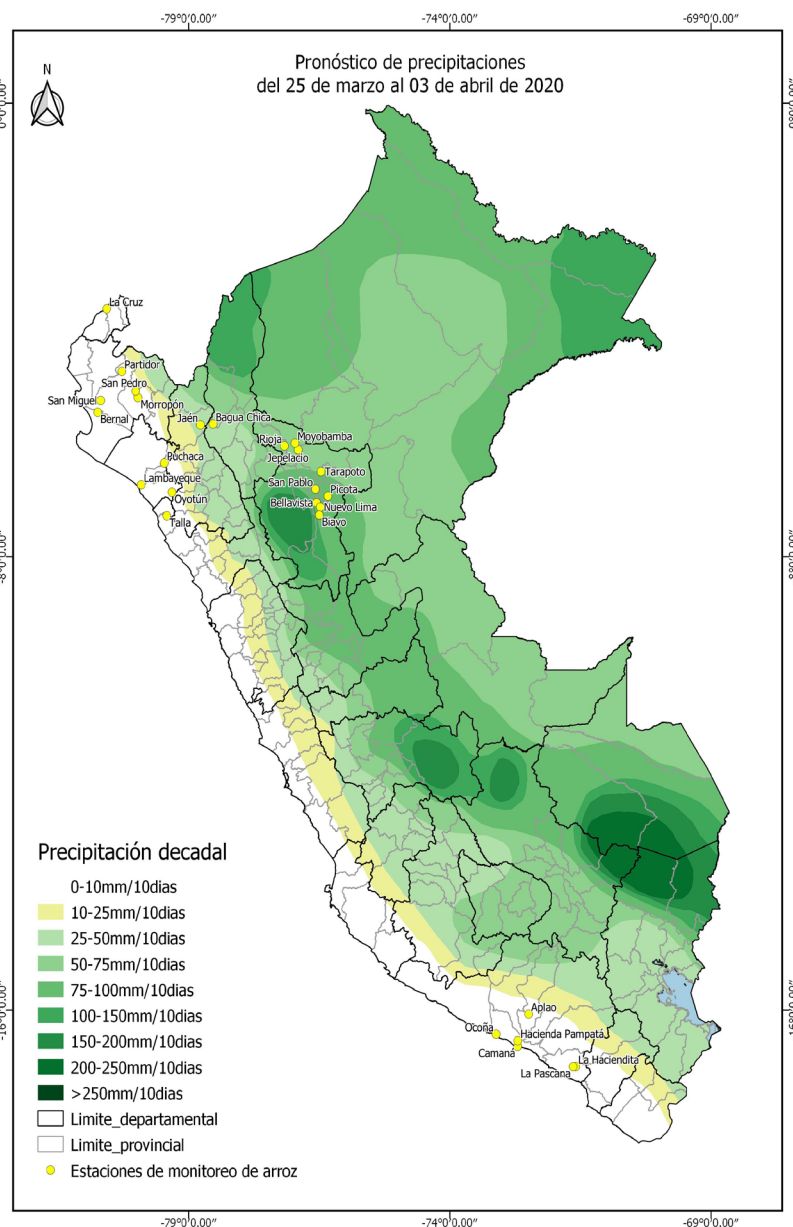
-79°0'0.00"
-74°0'0.00"
-69°0'0.00"

Pronóstico de precipitaciones
del 25 de marzo al 03 de abril de 2020

N

0°0'0.00"
0°0'0.00"

La Cruz
Partidor
San Pedro
San Miguel
Morropón
Bernal
Jaén
Bagua Chica
Rioja
Moyobamba
Jepelacio
Puchaca
Tarapoto
Lambayeque
San Pablo
Picota
Oyotún
Bellavista
Nuevo Lima
Talla
Biavo

-8°0'0.00"
-8°0'0.00"

Precipitación decadal
0-10mm/10dias
10-25mm/10dias
25-50mm/10dias
50-75mm/10dias
75-100mm/10dias
100-150mm/10dias
150-200mm/10dias
200-250mm/10dias
>250mm/10dias
Limite_departamental
Limite_provincial
Estaciones de monitoreo de arroz

-16°0'0.00"
-16°0'0.00"

Aplao
Ocoña
Hacienda Pampatá
Camaná
La Haciendita
La Pascana

-79°0'0.00"
-74°0'0.00"
-69°0'0.00"